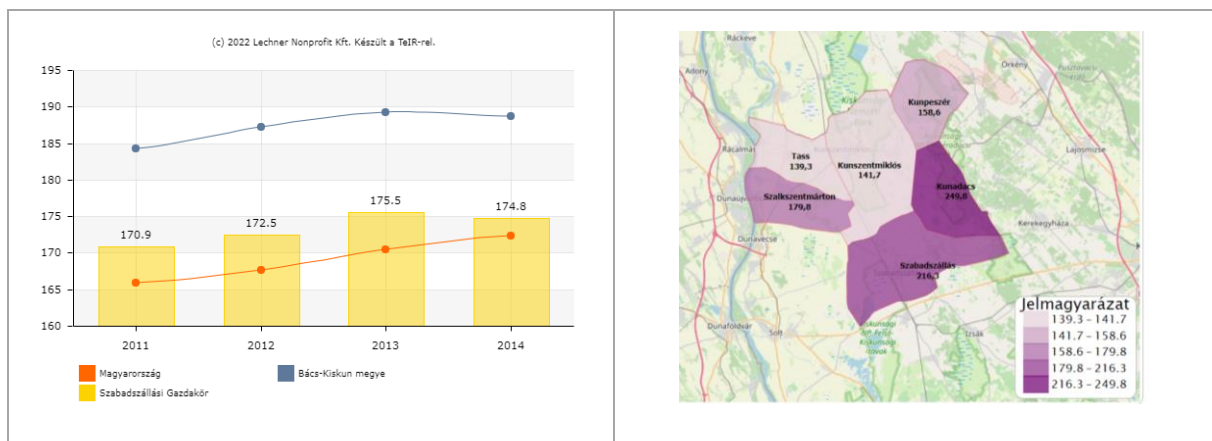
(c) 2022 Lechner Nonprofit Kft. Készült a TeIR-rel.

195
190
185
180
175
170
165
160

170.9
172.5
175.5
174.8

2011
2012
2013
2014

Magyarország
Bács-Kiskun megye
Szabadszállási Gazdakör

Ráckeve
Adony
Örkény
Rácalmás
Dunaújváros
Dunavecse
Dunaföldvár
Solt
Izsák
Lajosmizse
Kerekegyháza

Kunpeszér
158,6
Tass
139,3
Kunszentmiklós
141,7
Kunadacs
249,8
Szalkszentmárton
179,8
Szabadszállás
216,3

Jelmagyarázat
139.3 - 141.7
141.7 - 158.6
158.6 - 179.8
179.8 - 216.3
216.3 - 249.8